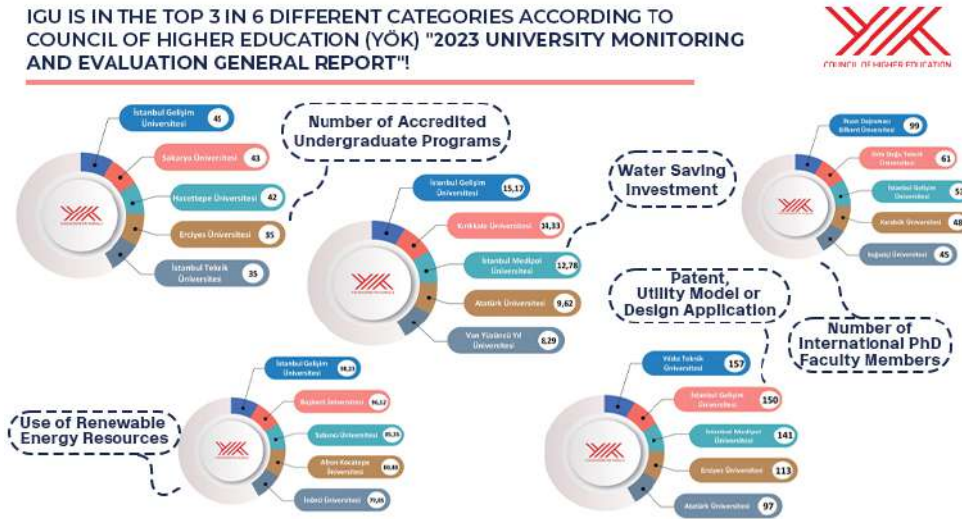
IGU IS IN THE TOP 3 IN 6 DIFFERENT CATEGORIES ACCORDING TO COUNCIL OF HIGHER EDUCATION (YÖK) "2023 UNIVERSITY MONITORING AND EVALUATION GENERAL REPORT"!

COUNCIL OF HIGHER EDUCATION

Number of Accredited Undergraduate Programs

İstanbul Gelişim Üniversitesi 45
Sakarya Üniversitesi 43
Hacettepe Üniversitesi 42
Erciyes Üniversitesi 35
İstanbul Teknik Üniversitesi 35

Water Saving Investment

İstanbul Gelişim Üniversitesi 15,17
Kırıkkale Üniversitesi 14,33
İstanbul Medipol Üniversitesi 12,78
Atatürk Üniversitesi 9,62
Van Yüzüncü Yıl Üniversitesi 8,29

Number of International PhD Faculty Members

İhsan Doğramacı Bilkent Üniversitesi 99
Orta Doğu Teknik Üniversitesi 61
İstanbul Gelişim Üniversitesi 53
Karabük Üniversitesi 48
Boğaziçi Üniversitesi 45

Patent, Utility Model or Design Application

Yıldız Teknik Üniversitesi 157
İstanbul Gelişim Üniversitesi 150
İstanbul Medipol Üniversitesi 141
Erciyes Üniversitesi 113
Atatürk Üniversitesi 97

Use of Renewable Energy Resources

İstanbul Gelişim Üniversitesi 98,23
Başkent Üniversitesi 96,12
Sabancı Üniversitesi 85,35
Afyon Kocatepe Üniversitesi 80,80
İnönü Üniversitesi 79,05